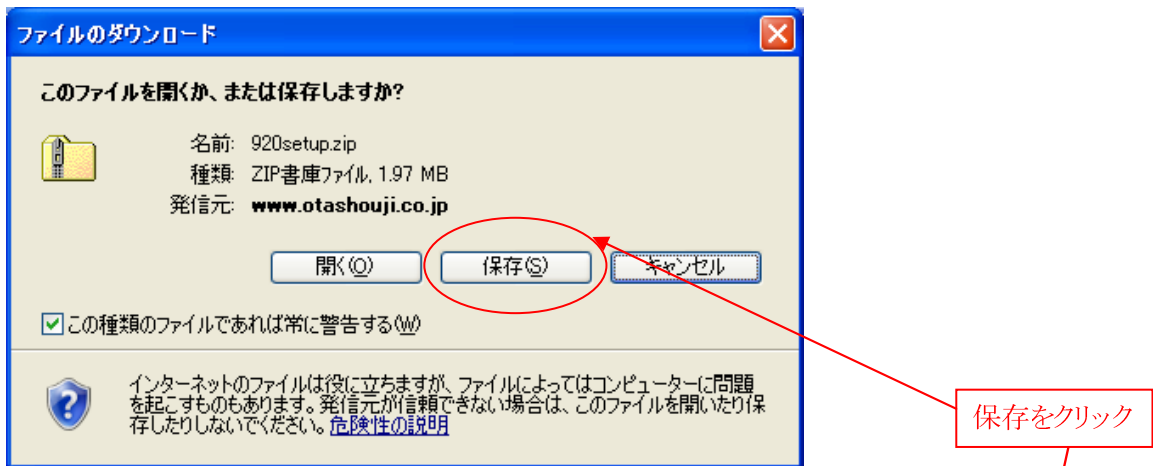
ファイルのダウンロード

このファイルを開くか、または保存しますか?

名前: 920setup.zip
種類: ZIP書庫ファイル, 1.97 MB
発信元: www.otashouji.co.jp

開く(O)
保存(S)
キャンセル

この種類のファイルであれば常に警告する(W)

インターネットのファイルは役に立ちますが、ファイルによってはコンピューターに問題を起こすものもあります。発信元が信頼できない場合は、このファイルを開いたり保存したりしないでください。危険性の説明

保存をクリック